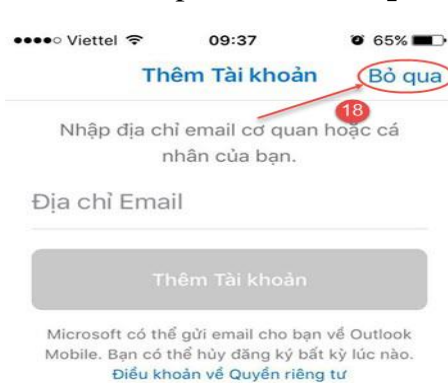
●●●●○ Viettel 09:37 65%

Thêm Tài khoản Bỏ qua

18

Nhập địa chỉ email cơ quan hoặc cá nhân của bạn.

Địa chỉ Email

Thêm Tài khoản

Microsoft có thể gửi email cho bạn về Outlook Mobile. Bạn có thể hủy đăng ký bất kỳ lúc nào.
Điều khoản về Quyền riêng tư